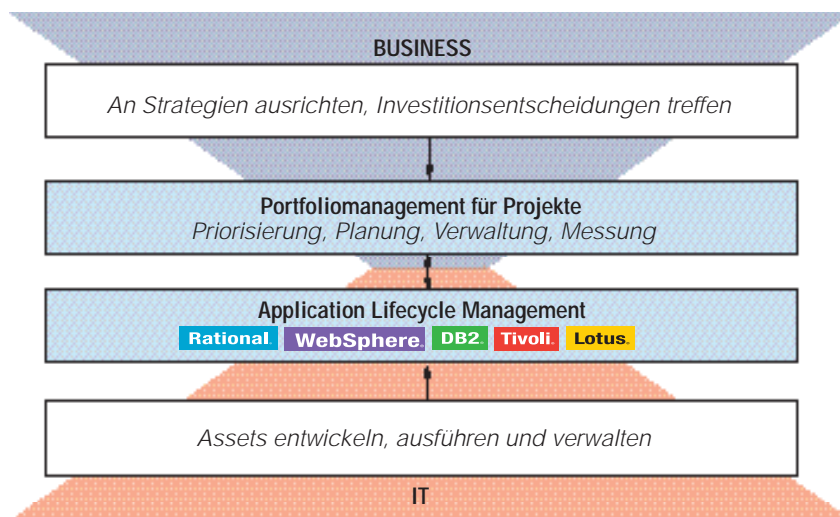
BUSINESS

An Strategien ausrichten, Investitionsentscheidungen treffen

Portfoliomanagement für Projekte
Priorisierung, Planung, Verwaltung, Messung

Application Lifecycle Management
Rational. WebSphere. DB2. Tivoli. Lotus.

Assets entwickeln, ausführen und verwalten

IT